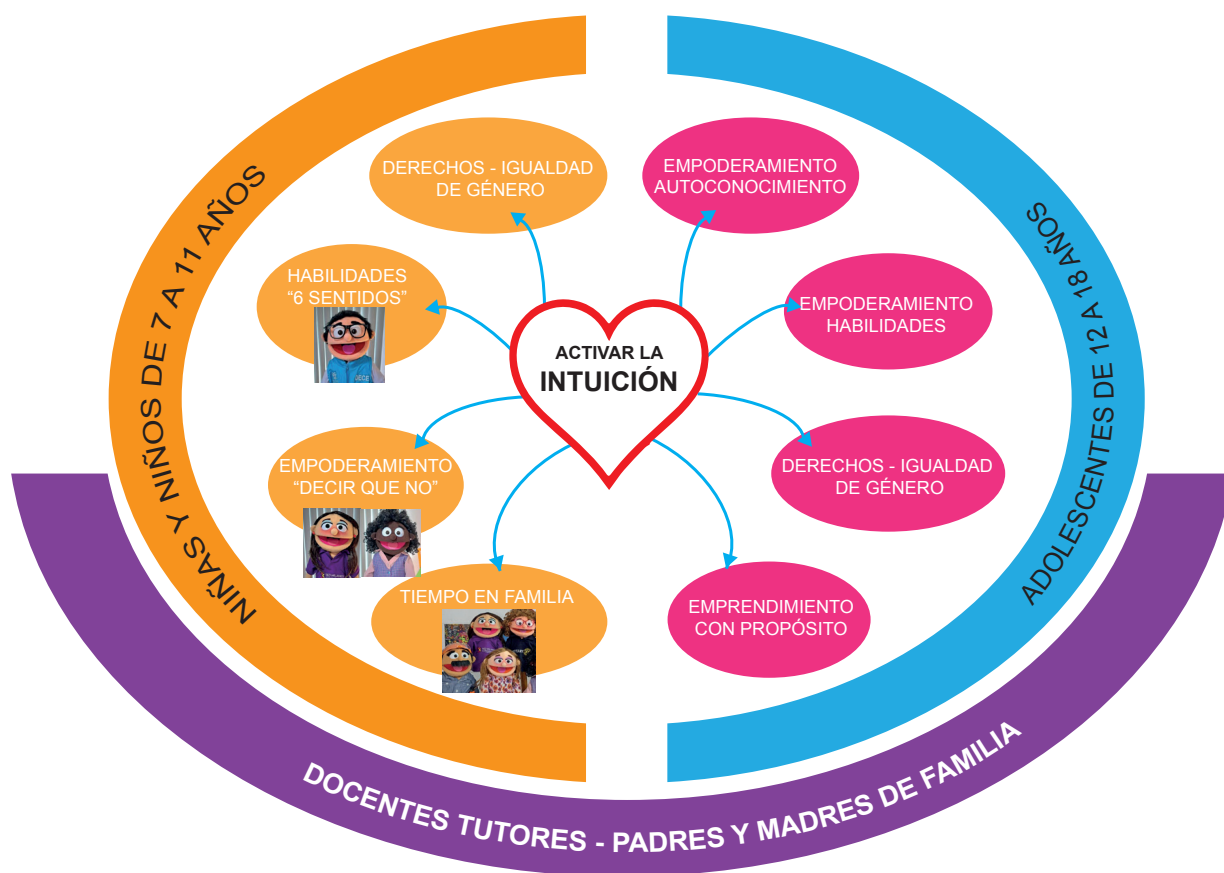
NIÑAS Y NIÑOS DE 7 A 11 AÑOS

ADOLESCENTES DE 12 A 18 AÑOS

ACTIVAR LA INTUICIÓN

DERECHOS - IGUALDAD DE GÉNERO

HABILIDADES “6 SENTIDOS”

EMPODERAMIENTO “DECIR QUE NO”

TIEMPO EN FAMILIA

EMPODERAMIENTO AUTOCONOCIMIENTO

EMPODERAMIENTO HABILIDADES

DERECHOS - IGUALDAD DE GÉNERO

EMPRENDIMIENTO CON PROPÓSITO

DOCENTES TUTORES - PADRES Y MADRES DE FAMILIA